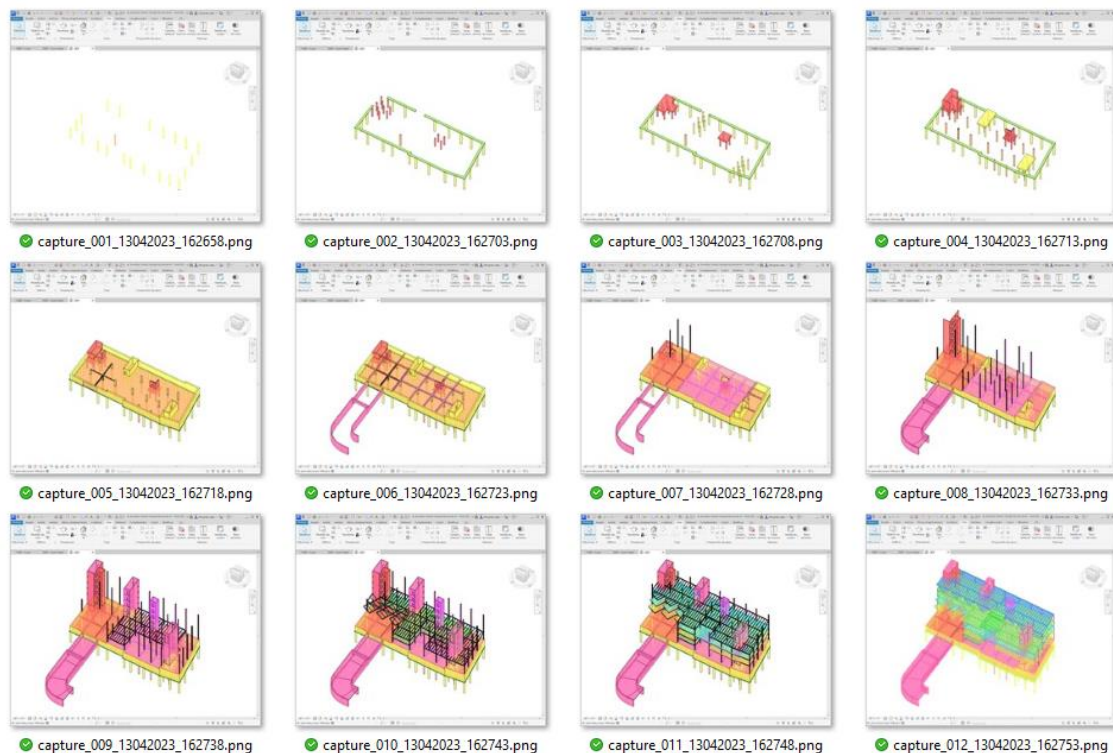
capture_001_13042023_162658.png

capture_002_13042023_162703.png

capture_003_13042023_162708.png

capture_004_13042023_162713.png

capture_005_13042023_162718.png

capture_006_13042023_162723.png

capture_007_13042023_162728.png

capture_008_13042023_162733.png

capture_009_13042023_162738.png

capture_010_13042023_162743.png

capture_011_13042023_162748.png

capture_012_13042023_162753.png